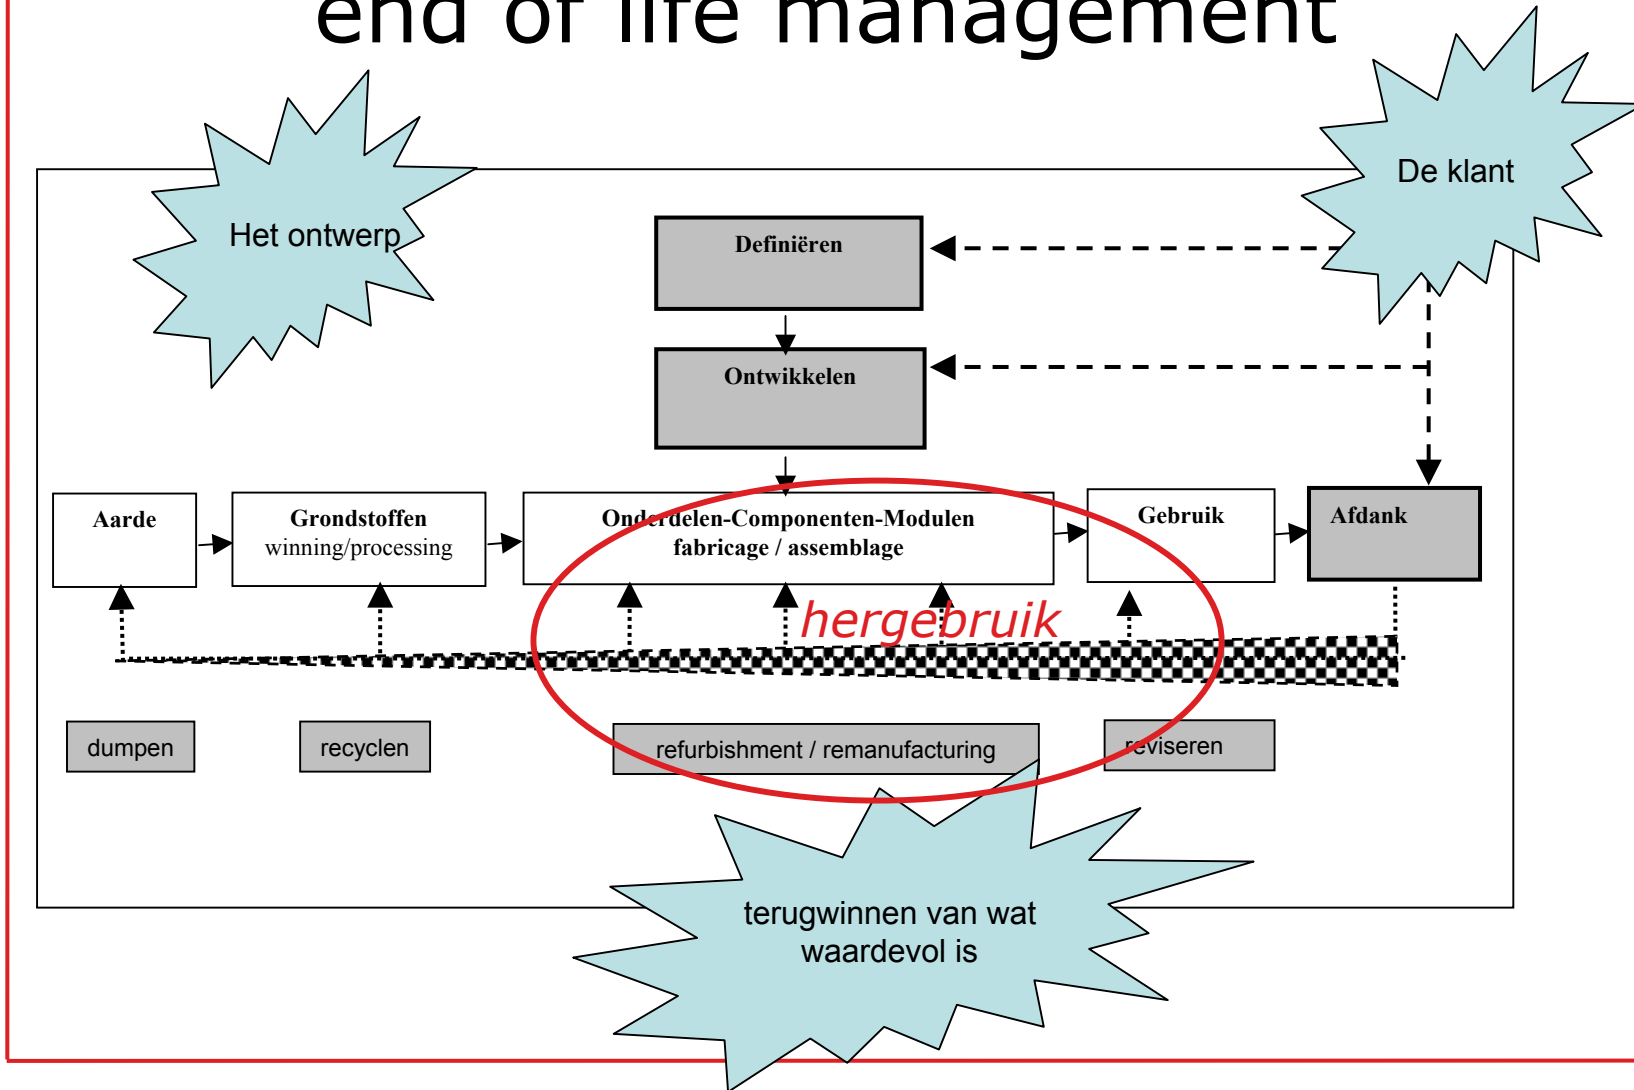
end of life management

Het ontwerp

De klant

Definiëren

Ontwikkelen

Aarde

Grondstoffen
winning/processing

Onderdelen-Componenten-Modulen
fabricage / assemblage

Gebruik

Afdank

hergebruik

dumpen

recyclen

refurbishment / remanufacturing

reviseren

terugwinnen van wat waardevol is